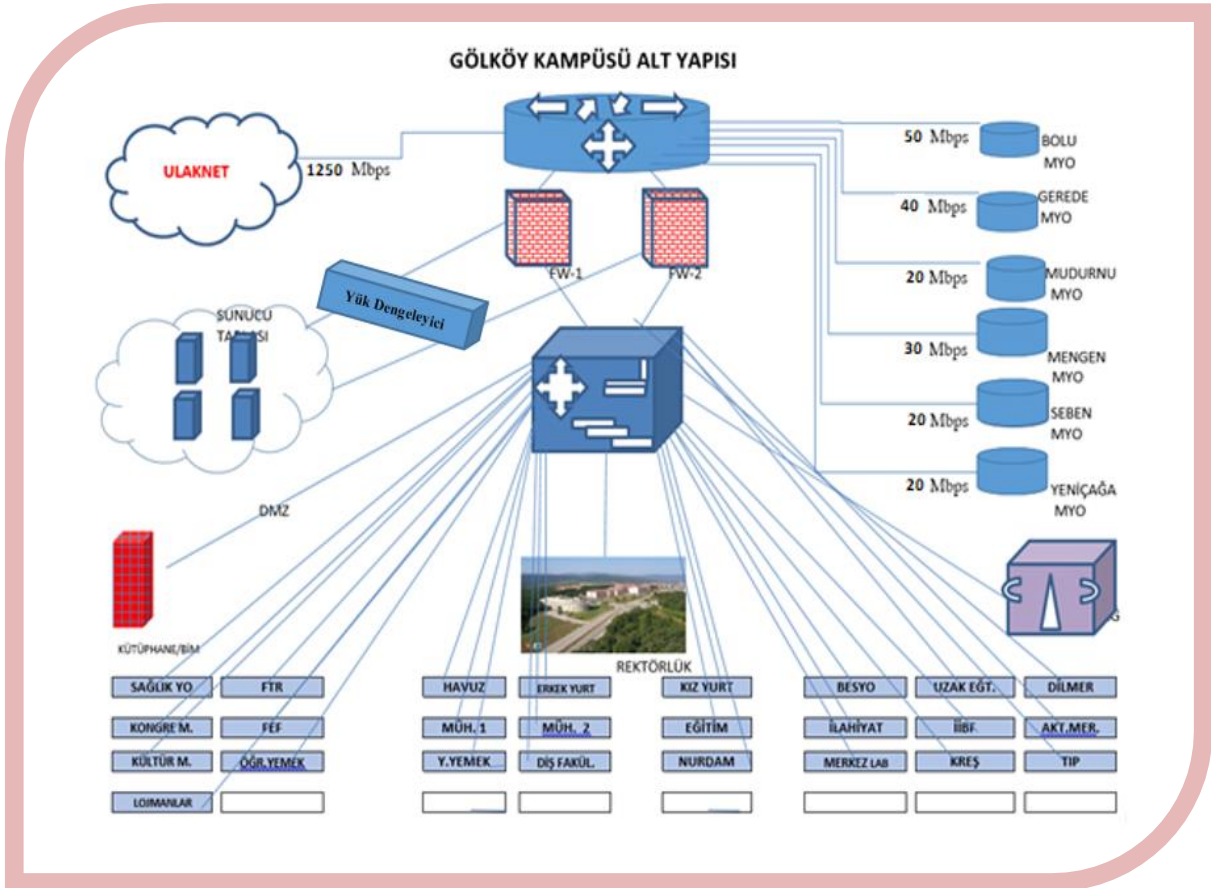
GÖLKÖY KAMPÜSÜ ALT YAPISI

ULAKNET

1250 Mbps

50 Mbps BOLU MYO

40 Mbps GEREDE MYO

20 Mbps MUDURNU MYO

30 Mbps MENGEN MYO

20 Mbps SEBEN MYO

20 Mbps YENİÇAĞA MYO

FW-1

FW-2

Yük Dengeleyici

SUNUCU TARLASI

DMZ

KÜTÜPHANE/BİM

REKTÖRLÜK

G

SAĞLIK YO | FTR | HAVUZ | ERKEK YURT | KIZ YURT | BESYO | UZAK EĞT. | DİLMER

KONGRE M. | FEF | MÜH. 1 | MÜH. 2 | EĞİTİM | İLAHİYAT | İİBF | AKT.MER.

KÜLTÜR M. | ÖĞR.YEMEK | Y.YEMEK | DİŞ FAKÜL. | NURDAM | MERKEZ LAB | KREŞ | TIP

LOJMANLAR